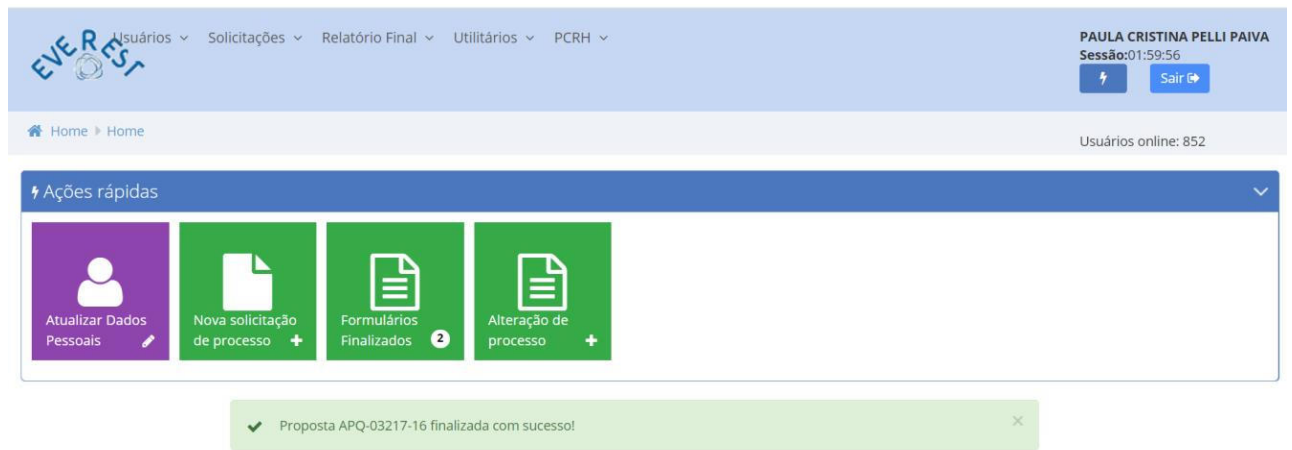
EVEREST

Usuários ⌄ Solicitações ⌄ Relatório Final ⌄ Utilitários ⌄ PCRH ⌄

PAULA CRISTINA PELLI PAIVA
Sessão:01:59:56

Sair

Home ▸ Home

Usuários online: 852

Ações rápidas

Atualizar Dados Pessoais

Nova solicitação de processo

Formulários Finalizados 2

Alteração de processo

Proposta APQ-03217-16 finalizada com sucesso!

×